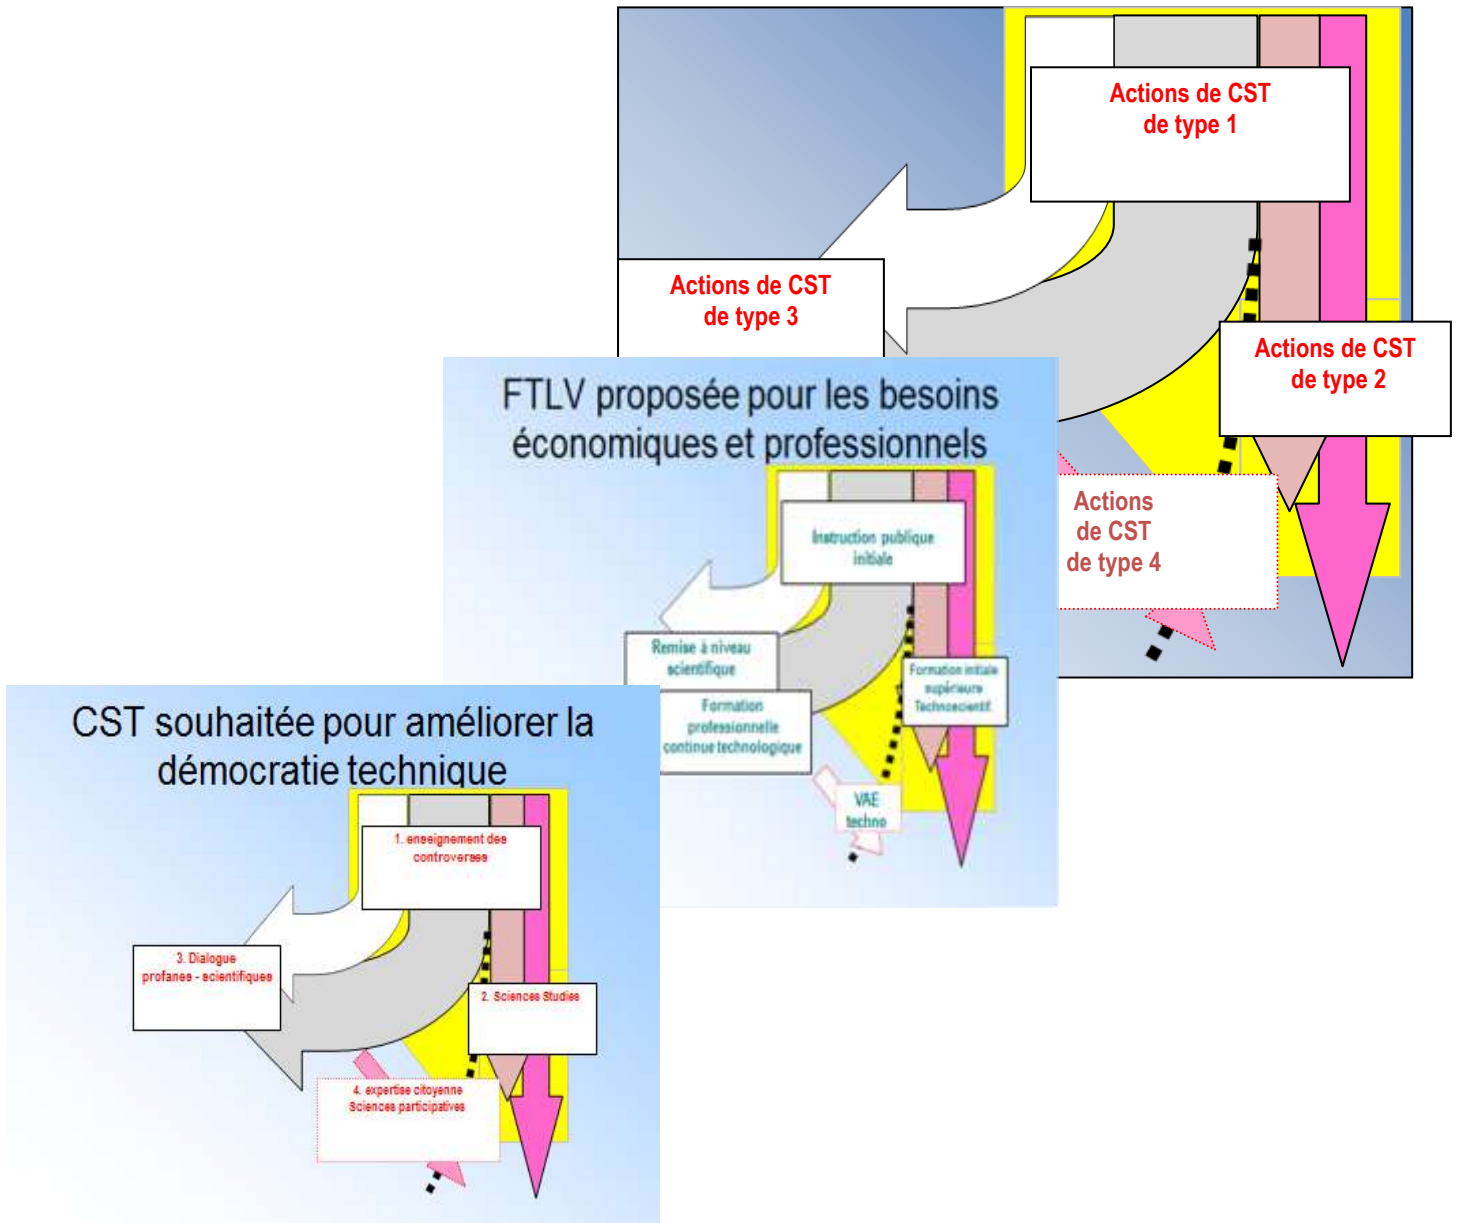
Actions de CST de type 1

Actions de CST de type 3

Actions de CST de type 2

Actions de CST de type 4

FTLV proposée pour les besoins économiques et professionnels

Instruction publique initiale

Remise à niveau scientifique

Formation professionnelle continue technologique

Formation initiale supérieure Technoscientif.

VAE techno

CST souhaitée pour améliorer la démocratie technique

1. enseignement des controverses

3. Dialogue profanes - scientifiques

2. Sciences Studies

4. expertise citoyenne Sciences participatives